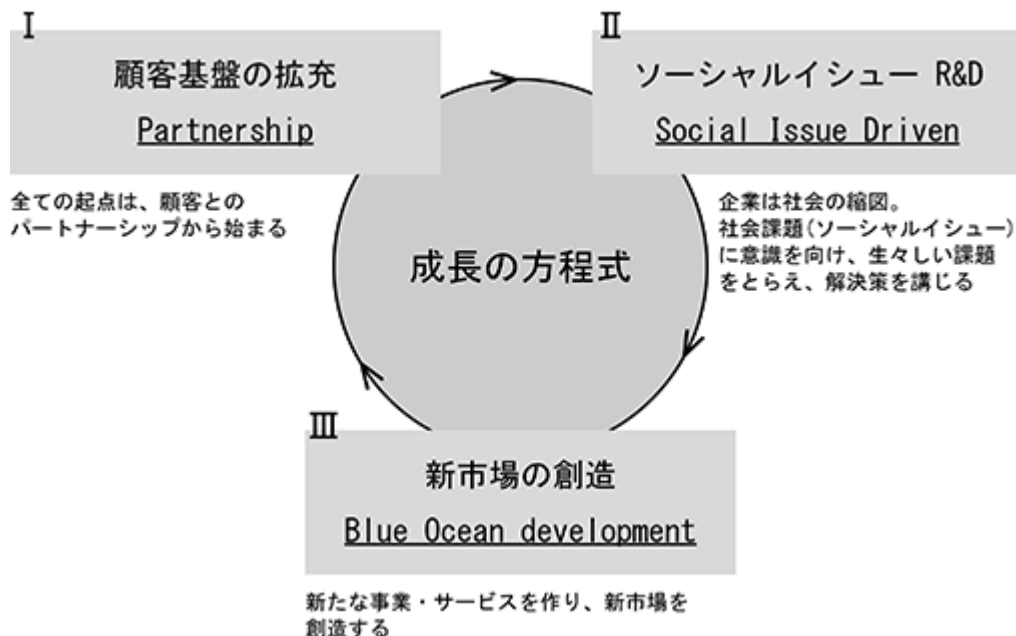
Ⅰ
顧客基盤の拡充
Partnership

全ての起点は、顧客との
パートナーシップから始まる

Ⅱ
ソーシャルイシュー R&D
Social Issue Driven

企業は社会の縮図。
社会課題（ソーシャルイシュー）に意識を向け、生々しい課題をとらえ、解決策を講じる

成長の方程式

Ⅲ
新市場の創造
Blue Ocean development

新たな事業・サービスを作り、新市場を創造する